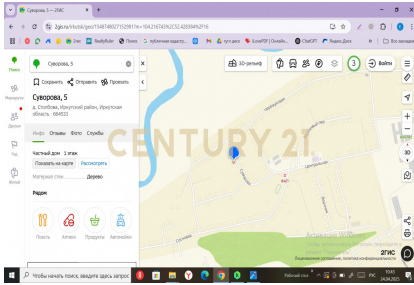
Суворова, 5 — 2ГИС
2gis.ru/irkutsk/geo/1548748273529816=104.216743%2C52.4283949%2F16
Суворова, 5
Поиск
Маршруты
Друзья
Гид
Войти
Суворова, 5
Сохранить
Отправить
Проехать
Суворова, 5
д. Столбова, Иркутский район, Иркутская область, 664511
Инфо
Отзывы
Фото
Службы
Частный дом · 1 этаж
Показать на карте
Рассчитать
Материал стен
Дерево
Рядом
Поесть
Аптеки
Продукты
Автомойки
3D-рельеф
3
Войти
CENTURY 21
Суворова
2ГИС
Чтобы начать поиск, введите здесь запрос
Рабочий стол
10:43
24.06.2025